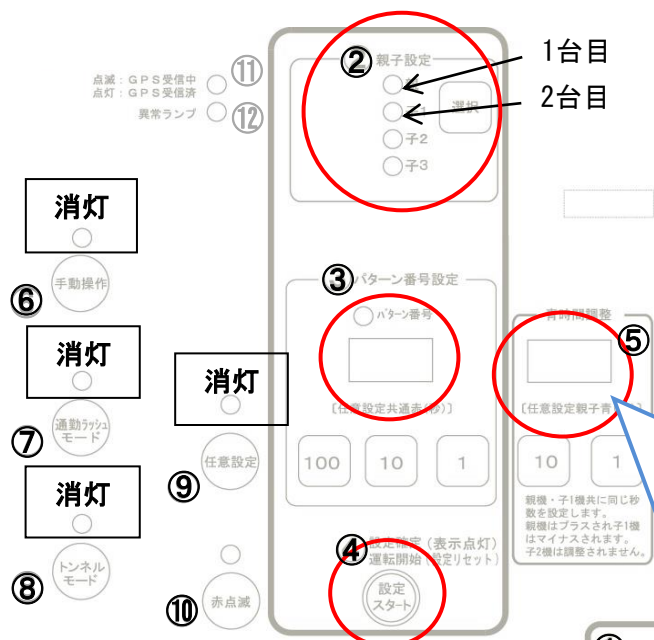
点滅：ＧＰＳ受信中
点灯：ＧＰＳ受信済
⑪

異常ランプ ⑫

②
親子設定
1台目
2台目
選択
子1
子2
子3

消灯
手動操作
⑥

消灯
通勤ラッシュモード
⑦

消灯
トンネルモード
⑧

消灯
任意設定
⑨

赤点滅
⑩

③
パターン番号設定
パターン番号
［任意設定共通表(秒)］
100
10
1

④
設定確定（表示点灯）
運転開始（設定リセット）
設定スタート

青時間調整
⑤
［任意設定親子青時間］
10
1
親機・子1機共に同じ秒数を設定します。
親機はプラスされ子1機はマイナスされます。
子2機は調整されません。